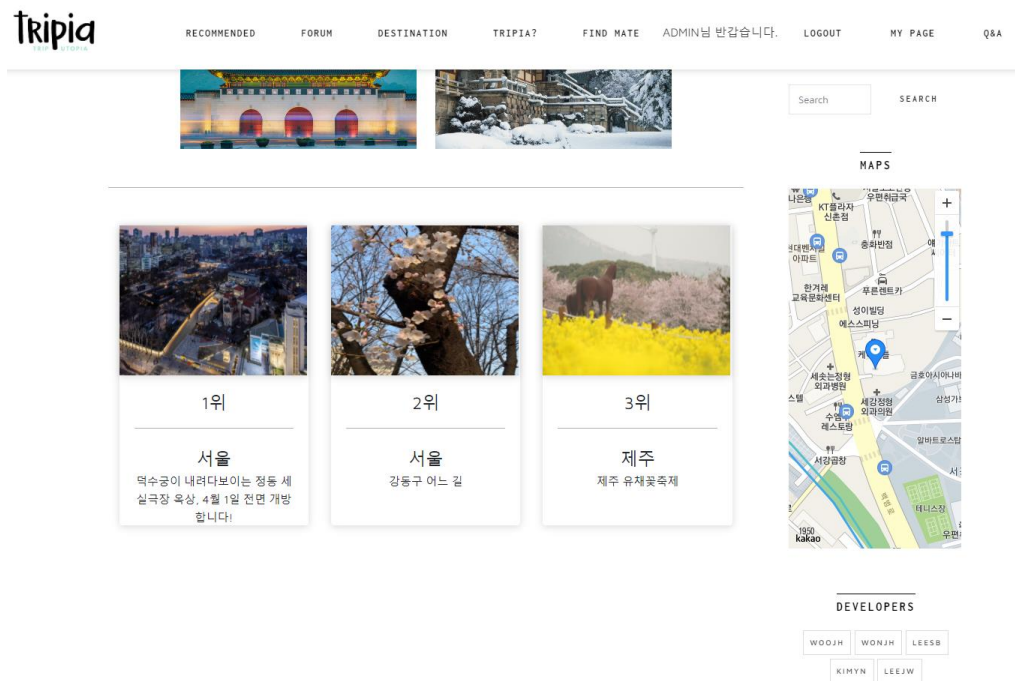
Tripia
TRIP UTOPIA

RECOMMENDED FORUM DESTINATION TRIPIA? FIND MATE ADMIN님 반갑습니다. LOGOUT MY PAGE Q&A

Search SEARCH

MAPS

KT플라자 신촌점
우편취급국
나은행
충화반점
아파트
한겨레 교육문화센터
푸른렌트카
성이빌딩
에스스피님
세brance정형외과병원
세강정형외과의원
금호아시아나
삼성가
수연 레스토랑
알바트로스컵
서강금창
테니스장
우편
1950
kakao
+
−

1위
서울
덕수궁이 내려다보이는 정동 세실극장 옥상, 4월 1일 전면 개방 합니다!

2위
서울
강동구 어느 길

3위
제주
제주 유채꽃축제

DEVELOPERS

WOOJH WONJH LEESB KIMYN LEEJW